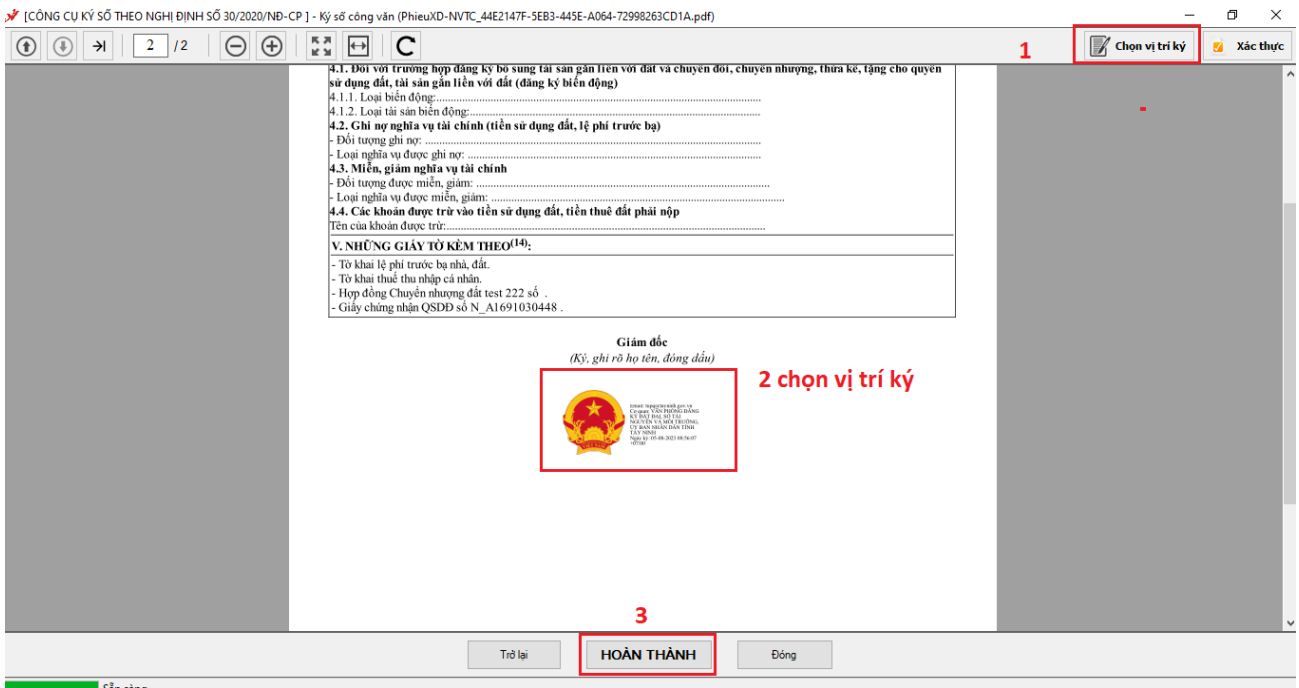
[CÔNG CỤ KÝ SỐ THEO NGHỊ ĐỊNH SỐ 30/2020/NĐ-CP ] - Ký số công văn (PhieuXD-NVTC_44E2147F-5EB3-445E-A064-72998263CD1A.pdf)

2 /2

1

Chọn vị trí ký

Xác thực

4.1. Đối với trường hợp đăng ký bổ sung tài sản gắn liền với đất và chuyển đổi, chuyển nhượng, thừa kế, tặng cho quyền sử dụng đất, tài sản gắn liền với đất (đăng ký biến động)
4.1.1. Loại biến động:......................................................................................................
4.1.2. Loại tài sản biến động:...............................................................................................
4.2. Ghi nợ nghĩa vụ tài chính (tiền sử dụng đất, lệ phí trước bạ)
- Đối tượng ghi nợ: .........................................................................................................
- Loại nghĩa vụ được ghi nợ: ..........................................................................................
4.3. Miễn, giảm nghĩa vụ tài chính
- Đối tượng được miễn, giảm: .........................................................................................
- Loại nghĩa vụ được miễn, giảm: ....................................................................................
4.4. Các khoản được trừ vào tiền sử dụng đất, tiền thuê đất phải nộp
Tên của khoản được trừ:.....................................................................................................

V. NHỮNG GIẤY TỜ KÈM THEO$^{(14)}$:
- Tờ khai lệ phí trước bạ nhà, đất.
- Tờ khai thuế thu nhập cá nhân.
- Hợp đồng Chuyển nhượng đất test 222 số .
- Giấy chứng nhận QSDĐ số N_A1691030448 .

Giám đốc
(Ký, ghi rõ họ tên, đóng dấu)

2 chọn vị trí ký

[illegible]

3

Trở lại

HOÀN THÀNH

Đóng

Sẵn sàng